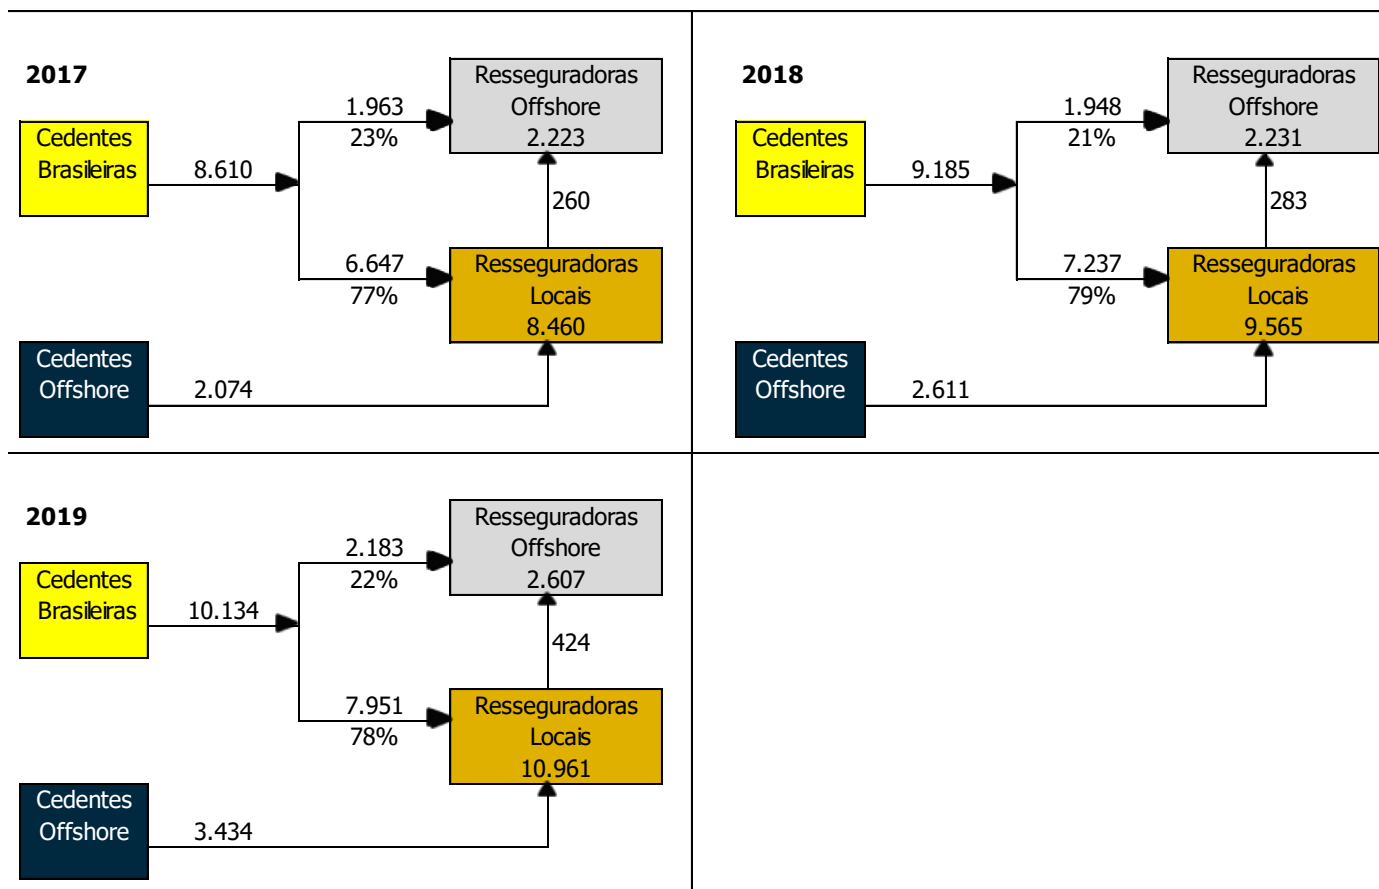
**2017**

Cedentes Brasileiras

8.610

1.963
23%

Resseguradoras Offshore
2.223

260

6.647
77%

Resseguradoras Locais
8.460

Cedentes Offshore

2.074

**2018**

Cedentes Brasileiras

9.185

1.948
21%

Resseguradoras Offshore
2.231

283

7.237
79%

Resseguradoras Locais
9.565

Cedentes Offshore

2.611

**2019**

Cedentes Brasileiras

10.134

2.183
22%

Resseguradoras Offshore
2.607

424

7.951
78%

Resseguradoras Locais
10.961

Cedentes Offshore

3.434